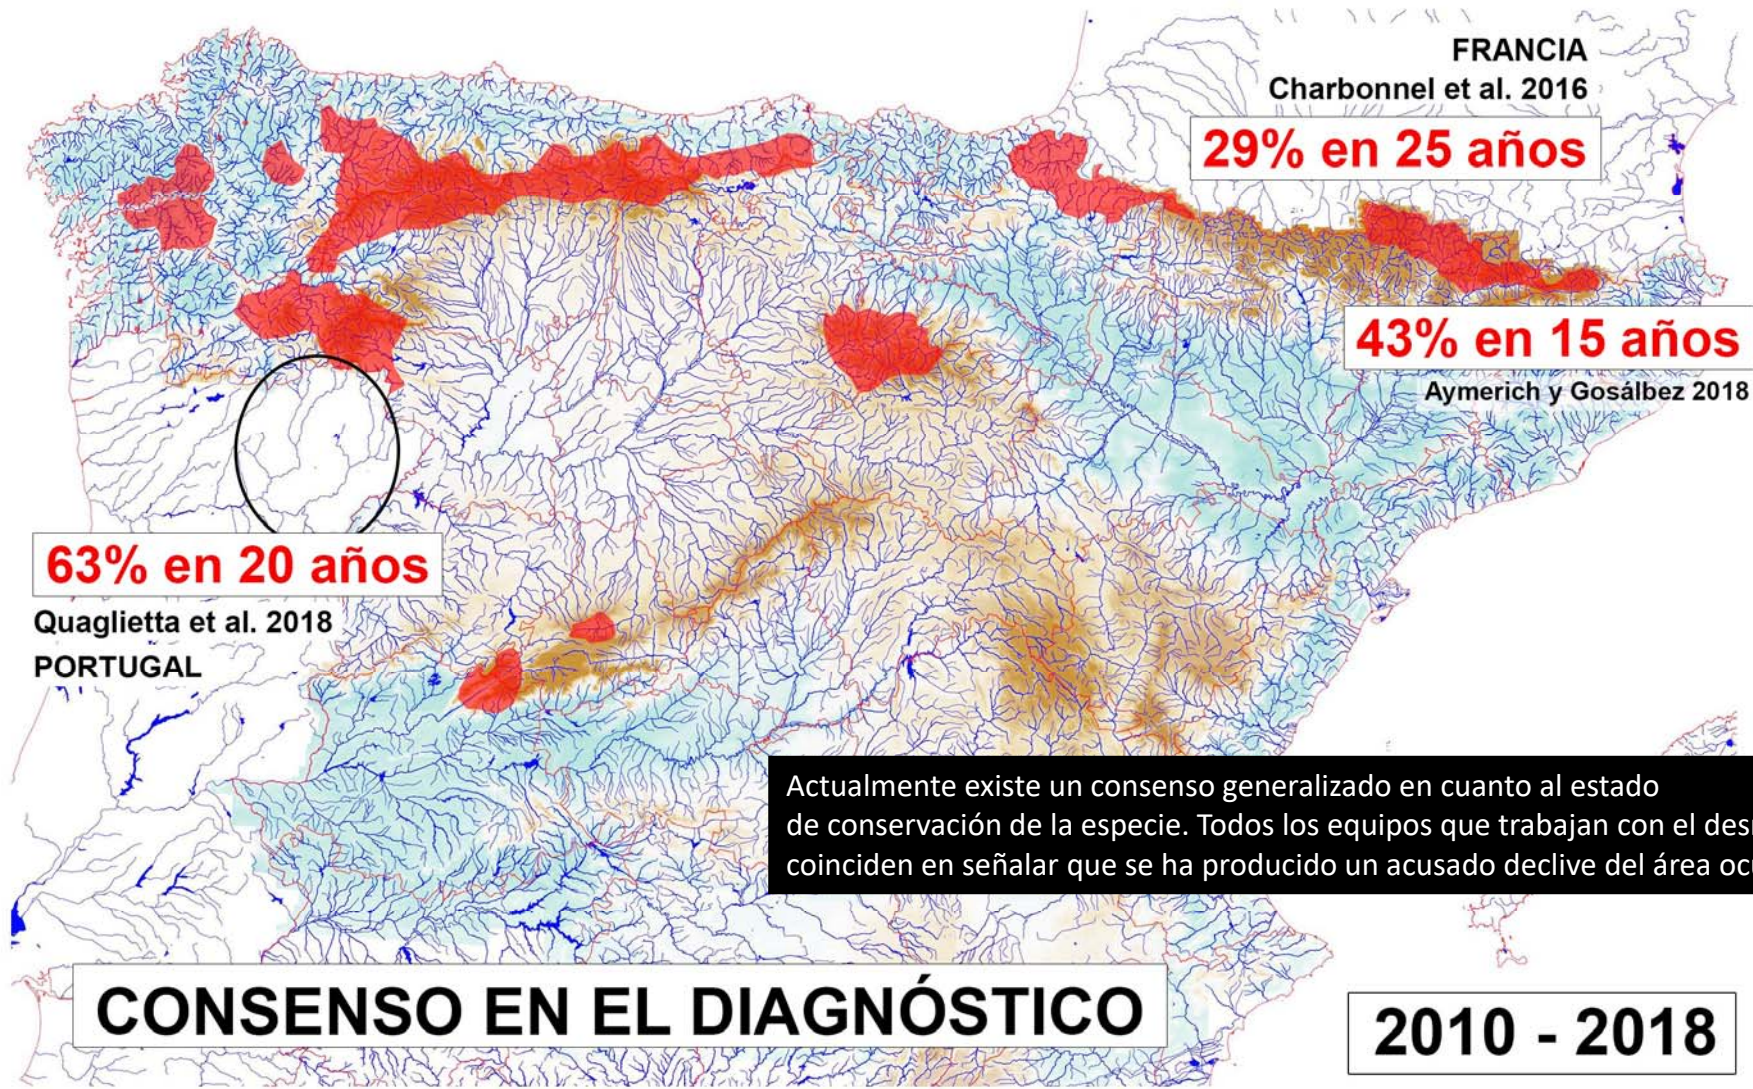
FRANCIA
Charbonnel et al. 2016

29% en 25 años

43% en 15 años
Aymerich y Gosálbez 2018

63% en 20 años
Quaglietta et al. 2018
PORTUGAL

Actualmente existe un consenso generalizado en cuanto al estado de conservación de la especie. Todos los equipos que trabajan con el des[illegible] coinciden en señalar que se ha producido un acusado declive del área oc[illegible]

CONSENSO EN EL DIAGNÓSTICO

2010 - 2018